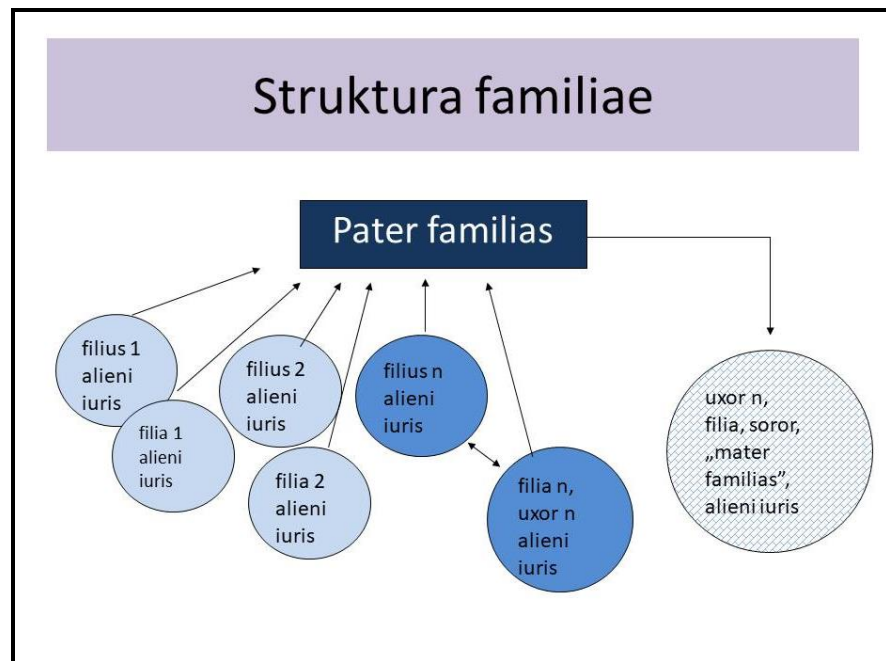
Struktura familiae

Pater familias

filius 1 alieni iuris

filia 1 alieni iuris

filius 2 alieni iuris

filia 2 alieni iuris

filius n alieni iuris

filia n, uxor n alieni iuris

uxor n, filia, soror, „mater familias", alieni iuris